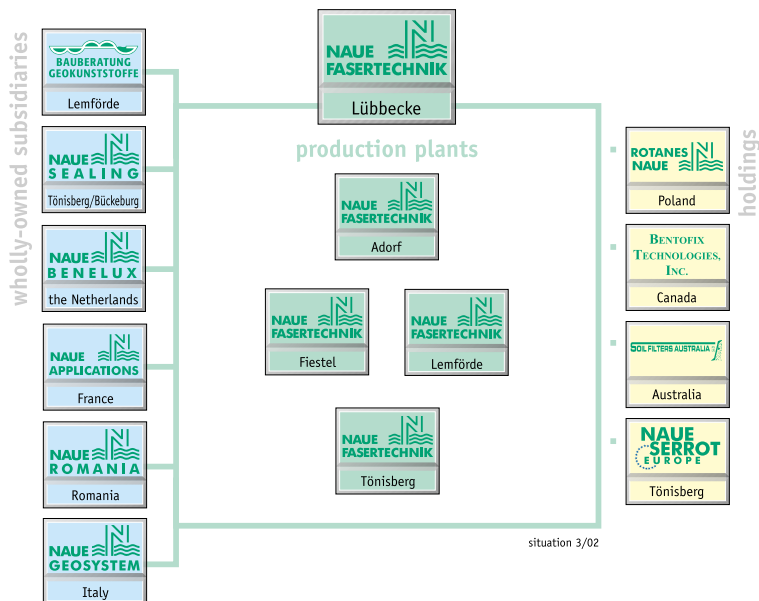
wholly-owned subsidiaries

BAUBERATUNG GEOKUNSTSTOFFE
Lemförde

NAUE SEALING
Tönisberg/Bückeburg

NAUE BENELUX
the Netherlands

NAUE APPLICATIONS
France

NAUE ROMANIA
Romania

NAUE GEOSYSTEM
Italy

NAUE FASERTECHNIK
Lübbecke

production plants

NAUE FASERTECHNIK
Adorf

NAUE FASERTECHNIK
Fiestel

NAUE FASERTECHNIK
Lemförde

NAUE FASERTECHNIK
Tönisberg

holdings

ROTANES NAUE
Poland

BENTOFIX TECHNOLOGIES, INC.
Canada

SOIL FILTERS AUSTRALIA
Australia

NAUE SERROT EUROPE
Tönisberg

situation 3/02